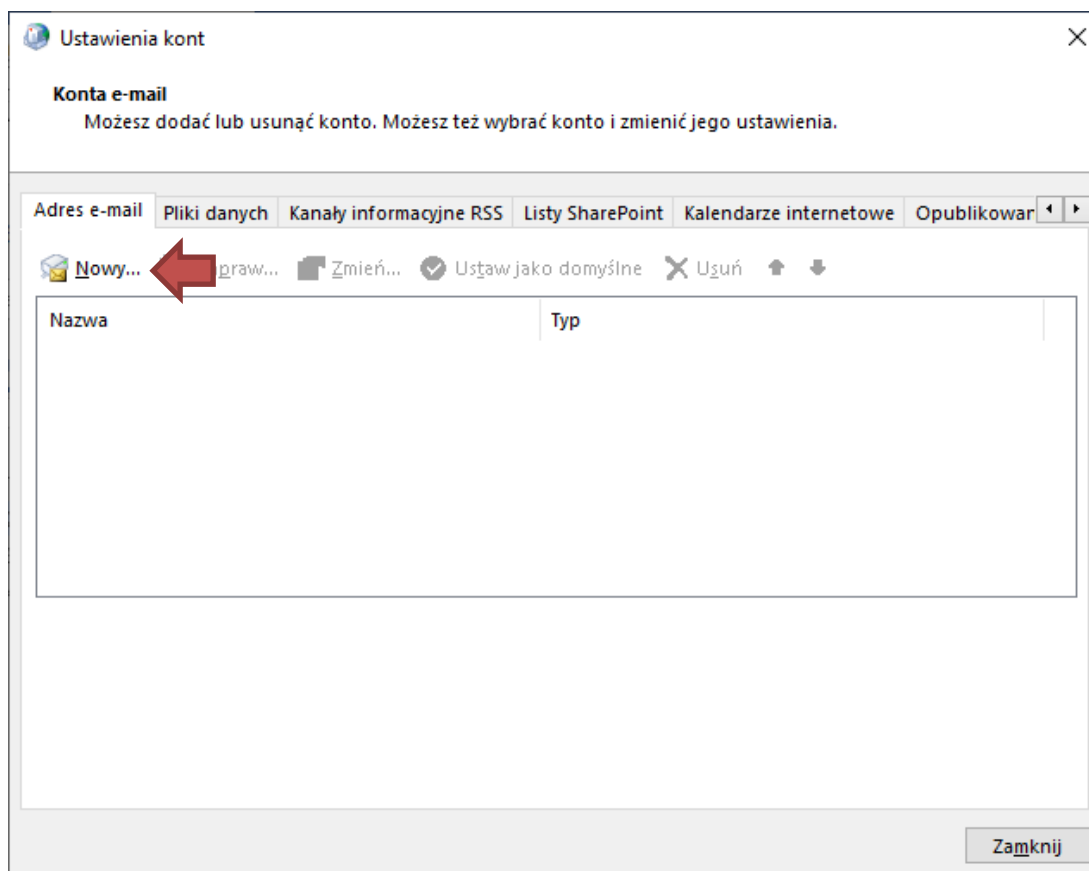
Ustawienia kont

Konta e-mail
Możesz dodać lub usunąć konto. Możesz też wybrać konto i zmienić jego ustawienia.

Adres e-mail | Pliki danych | Kanały informacyjne RSS | Listy SharePoint | Kalendarze internetowe | Opublikowar

Nowy... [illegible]praw... Zmień... Ustaw jako domyślne Usuń

| Nazwa | Typ |
|---|---|

Zamknij